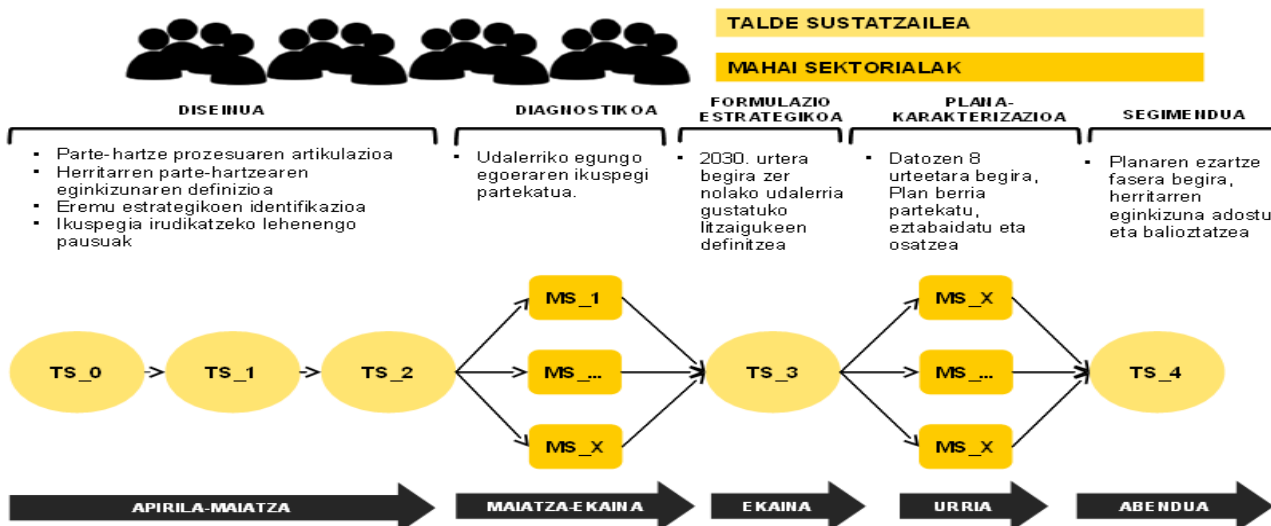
TALDE SUSTATZAILEA

MAHAI SEKTORIALAK

DISEINUA

- Parte-hartze prozesuaren artikulazioa
- Herritarren parte-hartzearen eginkizunaren definizioa
- Eremu estrategikoen identifikazioa
- Ikuspegia irudikatzeko lehenengo pausuak

DIAGNOSTIKOA

- Udalerriko egungo egoeraren ikuspegi partekatua.

FORMULAZIO ESTRATEGIKOA

- 2030. urtera begira zer nolako udalerria gustatuko litzaigukeen definitzea

PLANA-KARAKTERIZAZIOA

- Datozen 8 urteetara begira, Plan berria partekatu, eztabaidatu eta osatzea

SEGIMENDUA

- Planaren ezartze fasera begira, herritarren eginkizuna adostu eta balioztatzea

TS_0

TS_1

TS_2

MS_1

MS_...

MS_X

TS_3

MS_X

MS_...

MS_X

TS_4

APIRILA-MAIATZA

MAIATZA-EKAINA

EKAINA

URRIA

ABENDUA